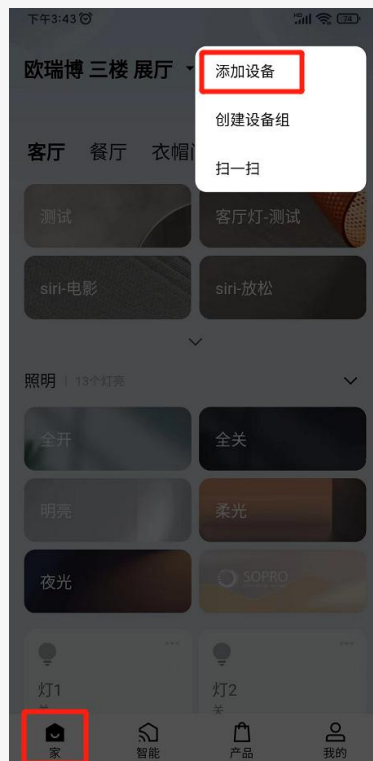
下午3:43

欧瑞博 三楼 展厅

添加设备

创建设备组

扫一扫

客厅 餐厅 衣帽间

测试

客厅灯-测试

siri-电影

siri-放松

照明 | 13个灯亮

全开

全关

明亮

柔光

夜光

SOPRO

灯1
关

灯2
关

家

智能

产品

我的